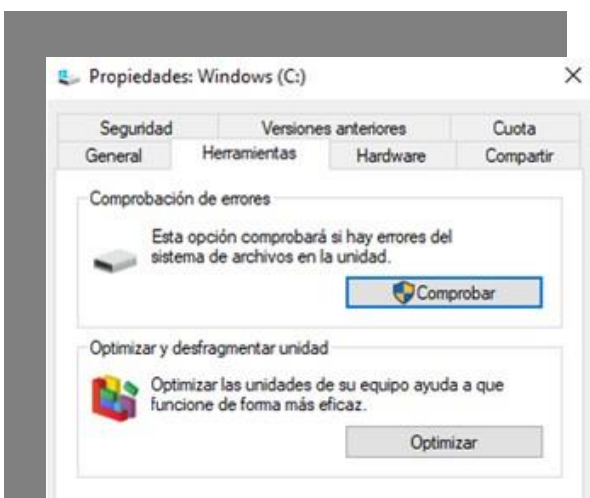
Propiedades: Windows (C:)

×

Seguridad | Versiones anteriores | Cuota
General | Herramientas | Hardware | Compartir

Comprobación de errores

Esta opción comprobará si hay errores del sistema de archivos en la unidad.

Comprobar

Optimizar y desfragmentar unidad

Optimizar las unidades de su equipo ayuda a que funcione de forma más eficaz.

Optimizar